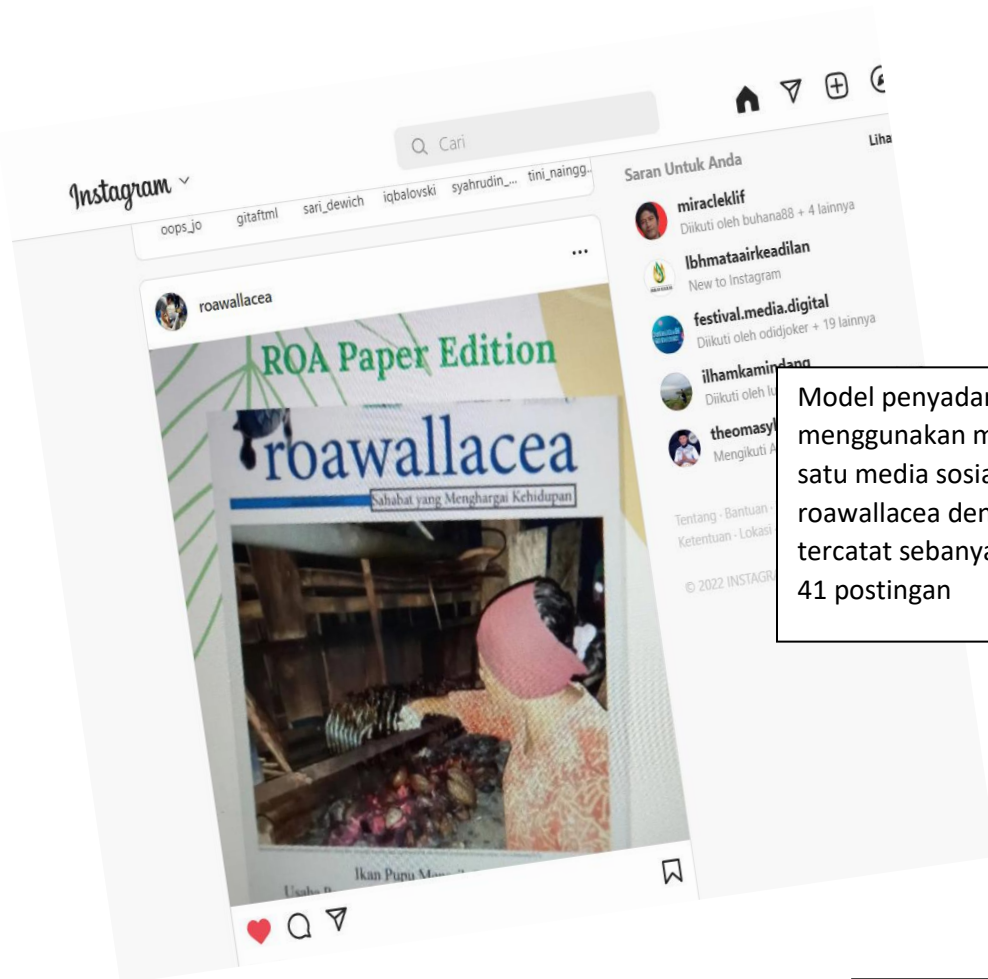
Instagram

Cari

Saran Untuk Anda

Liha

oops_jo gitaftml sari_dewich iqbalovski syahrudin_... tini_nainngg..

roawallacea

...

ROA Paper Edition

roawallacea

Sahabat yang Menghargai Kehidupan

Ikan Pupu Ma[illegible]

Usaha P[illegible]

miracleklif
Diikuti oleh buhana88 + 4 lainnya

lbhmataairkeadilan
New to Instagram

festival.media.digital
Diikuti oleh odidjoker + 19 lainnya

ilhamkamindang
Diikuti oleh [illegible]

theomasy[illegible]
Mengikuti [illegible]

Tentang · Bantuan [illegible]
Ketentuan · Lokasi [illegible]

© 2022 INSTAGR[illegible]

Model penyadar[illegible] menggunakan m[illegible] satu media sosia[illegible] roawallacea den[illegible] tercatat sebanya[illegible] 41 postingan